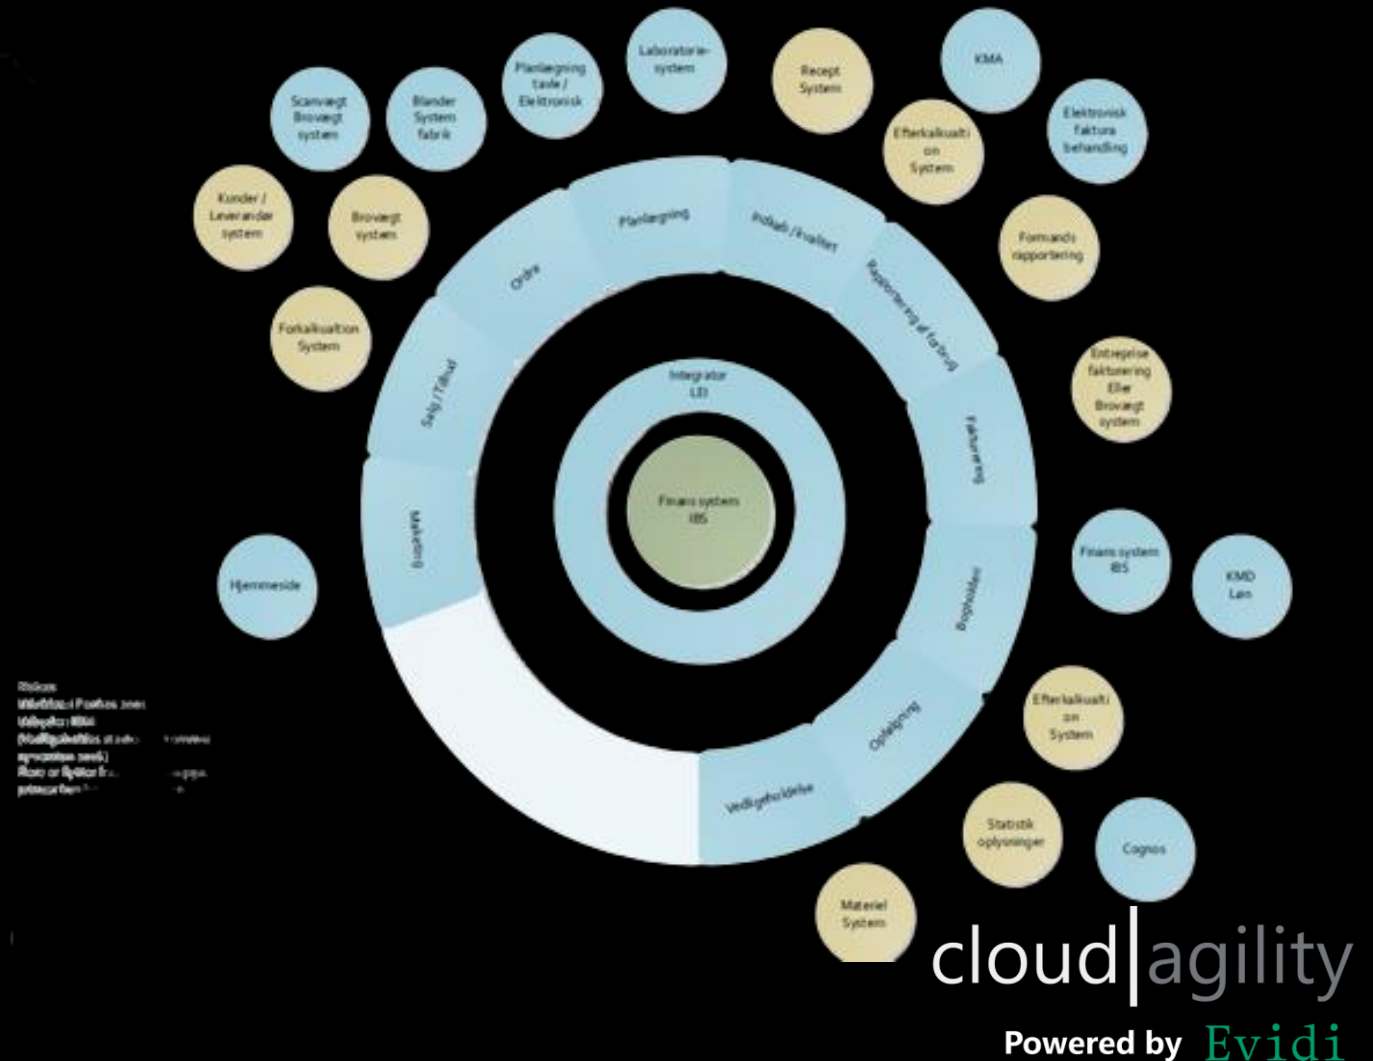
Scanvægt Brovægt system

Blander System fabrik

Planlægning tavle / Elektronisk

Laboratorie-system

Recept System

KMA

Elektronisk faktura behandling

Efterkalkualtion System

Kunder / Leverandør system

Brovægt system

Formands rapportering

Forkalkualtion System

Planlægning

Ordre

Indkøb / kvalitet

Rapportering af forbrug

Salg / Tilbud

Integrator LEI

Entreprise faktunering Eller Brovægt system

Fakturering

Finans system IBS

Marketing

Hjemmeside

Finans system IBS

KMD Løn

Bogholderi

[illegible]

Efterkalkualtion System

Opfølgning

Vedligeholdelse

Statistik oplysninger

Cognos

Materiel System

cloud|agility

Powered by Evidi